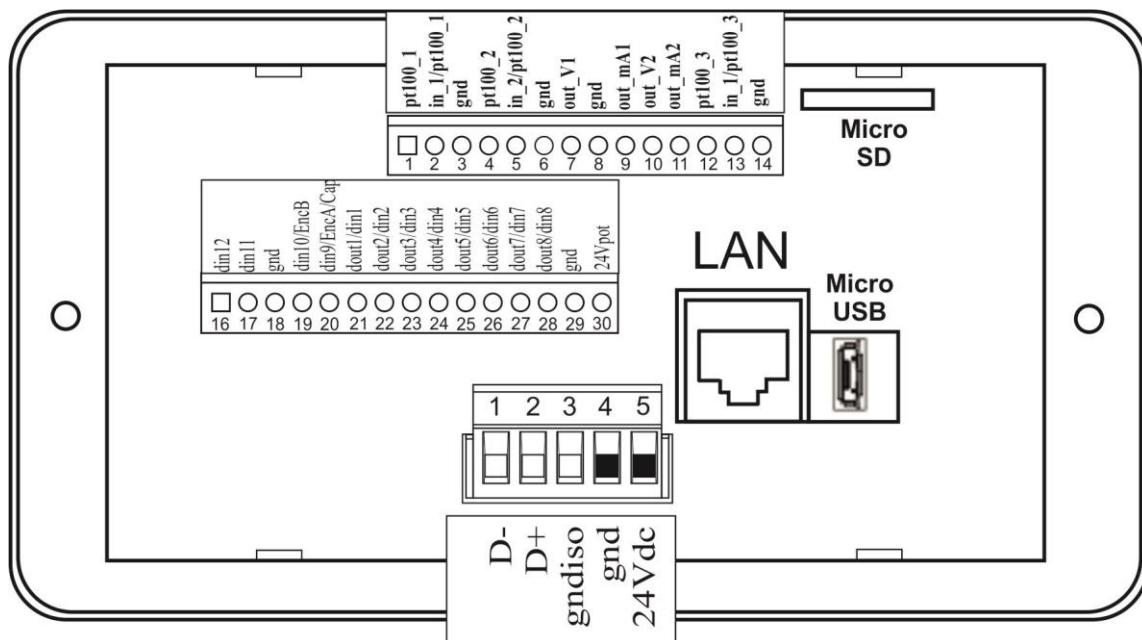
pt100_1
in_1/pt100_1
gnd
pt100_2
in_2/pt100_2
gnd
out_V1
gnd
out_mA1
out_V2
out_mA2
pt100_3
in_1/pt100_3
gnd

1 2 3 4 5 6 7 8 9 10 11 12 13 14

Micro SD

din12
din11
gnd
din10/EncB
din9/EncA/Cap
dout1/din1
dout2/din2
dout3/din3
dout4/din4
dout5/din5
dout6/din6
dout7/din7
dout8/din8
gnd
24Vpot

16 17 18 19 20 21 22 23 24 25 26 27 28 29 30

LAN

Micro USB

1 2 3 4 5

D-
D+
gndiso
gnd
24Vdc